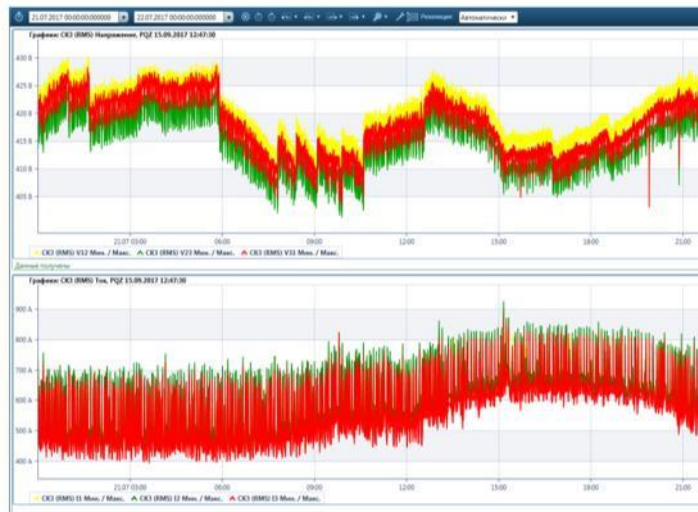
21.07.2017 00:00:00.000000 22.07.2017 00:00:00.000000 Разрешение: Автоматически

Графики: СКЗ (RMS) Напряжение, PQZ 15.09.2017 12:47:30

430 В
425 В
420 В
415 В
410 В
405 В

21.07 03:00 06:00 09:00 12:00 15:00 18:00 21:00

СКЗ (RMS) V12 Мин. / Макс. СКЗ (RMS) V23 Мин. / Макс. СКЗ (RMS) V31 Мин. / Макс.

Данные получены

Графики: СКЗ (RMS) Ток, PQZ 15.09.2017 12:47:30

900 А
800 А
700 А
600 А
500 А
400 А

21.07 03:00 06:00 09:00 12:00 15:00 18:00 21:00

СКЗ (RMS) I1 Мин. / Макс. СКЗ (RMS) I2 Мин. / Макс. СКЗ (RMS) I3 Мин. / Макс.